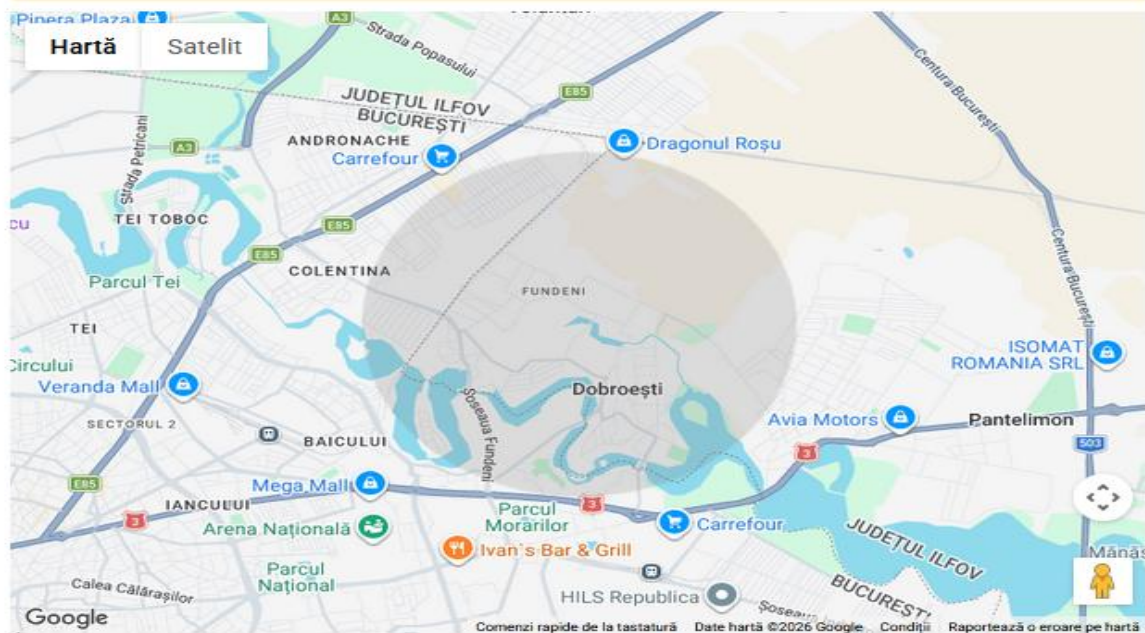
Pipera Plaza
Hartă
Satelit
A3
Strada Popasului
E85
JUDEȚUL ILFOV
BUCUREȘTI
Centura București
Strada Petricani
A3
ANDRONACHE
Carrefour
Dragonul Roșu
TEI TOBOC
E85
E85
COLENTINA
Centura București
Parcul Tei
FUNDENI
TEI
ISOMAT ROMANIA SRL
Circului
Veranda Mall
Șoseaua Fundeni
Dobroești
SECTORUL 2
Avia Motors
Pantelimon
3
503
BAICULUI
E85
Mega Mall
IANCULUI
3
Parcul Morarilor
3
Carrefour
JUDEȚUL ILFOV
Arena Națională
Ivan`s Bar & Grill
Mănăs
Calea Călărașilor
Parcul Național
HILS Republica
Șoseau
BUCUREȘTI
Google
Comenzi rapide de la tastatură
Date hartă ©2026 Google
Condiții
Raportează o eroare pe hartă